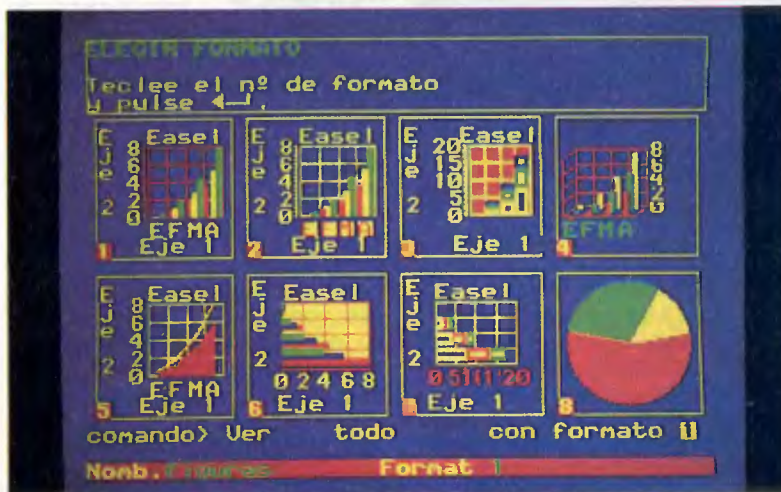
ELEGIR FORMATO

Teclee el nº de formato y pulse ←┘.

Ease l
E j e
8 6 4 2 0
2
E F M A
Eje 1
1

Ease l
E j e
8 6 4 2 0
2
Eje 1
2

Ease l
E j e
20 15 10 5 0
2
Eje 1
3

8 6 4 2 0
E F M A
4

Ease l
E j e
8 6 4 2 0
2
E F M A
Eje 1
5

Ease l
E j e
2
0 2 4 6 8
Eje 1
6

Ease l
E j e
2
0 5 11 '20
Eje 1
7

8

comando> Ver todo con formato 1

Nomb. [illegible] Format 1